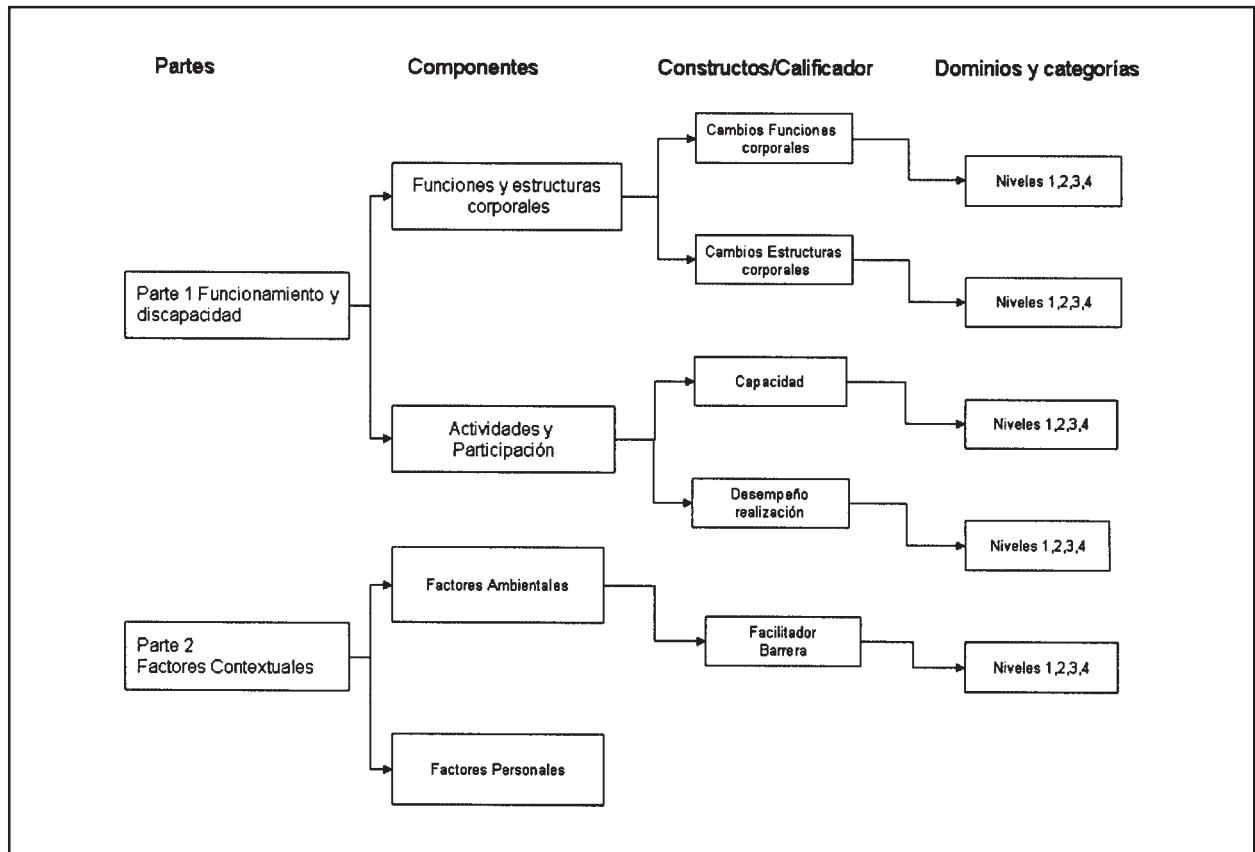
Partes

Componentes

Constructos/Calificador

Dominios y categorías

Parte 1 Funcionamiento y discapacidad

Funciones y estructuras corporales

Cambios Funciones corporales

Niveles 1,2,3,4

Cambios Estructuras corporales

Niveles 1,2,3,4

Actividades y Participación

Capacidad

Niveles 1,2,3,4

Desempeño realización

Niveles 1,2,3,4

Parte 2 Factores Contextuales

Factores Ambientales

Facilitador Barrera

Niveles 1,2,3,4

Factores Personales